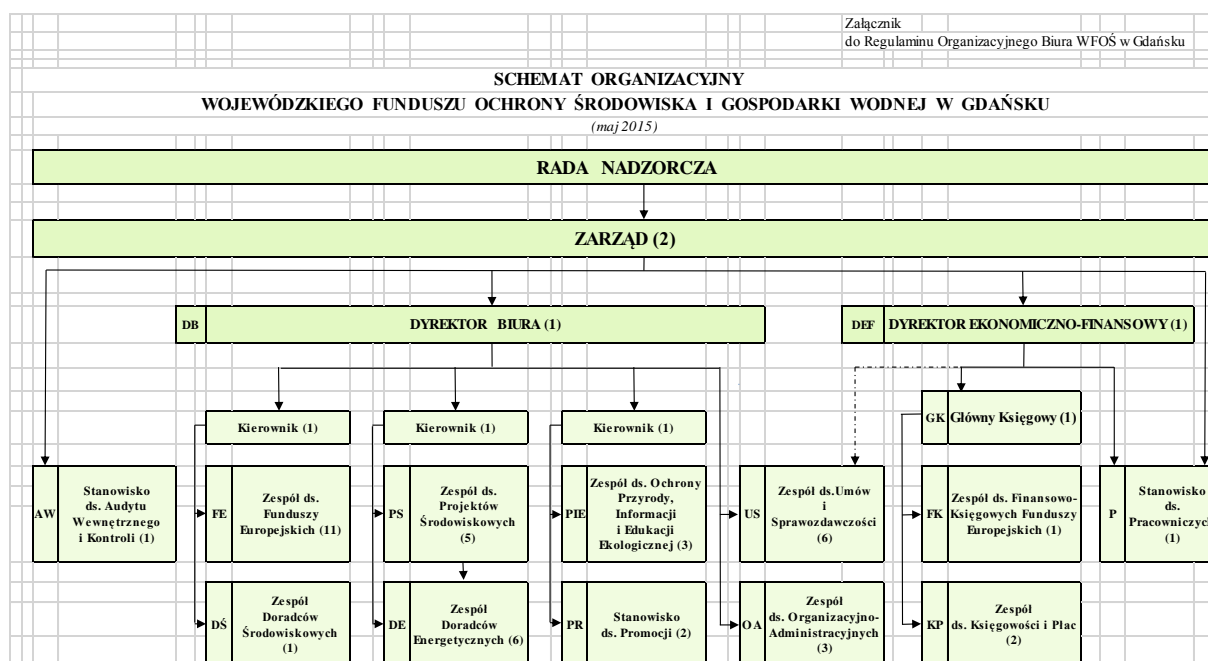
Załącznik
do Regulaminu Organizacyjnego Biura WFOŚ w Gdańsku

SCHEMAT ORGANIZACYJNY
WOJEWÓDZKIEGO FUNDUSZU OCHRONY ŚRODOWISKA I GOSPODARKI WODNEJ W GDAŃSKU
(maj 2015)

RADA NADZORCZA

ZARZĄD (2)

DB DYREKTOR BIURA (1)

DEF DYREKTOR EKONOMICZNO-FINANSOWY (1)

Kierownik (1)

Kierownik (1)

Kierownik (1)

GK Główny Księgowy (1)

AW Stanowisko ds. Audytu Wewnętrznego i Kontroli (1)

FE Zespół ds. Funduszy Europejskich (11)

PS Zespół ds. Projektów Środowiskowych (5)

PIE Zespół ds. Ochrony Przyrody, Informacji i Edukacji Ekologicznej (3)

US Zespół ds.Umów i Sprawozdawczości (6)

FK Zespół ds. Finansowo-Księgowych Funduszy Europejskich (1)

P Stanowisko ds. Pracowniczych (1)

DŚ Zespół Doradców Środowiskowych (1)

DE Zespół Doradców Energetycznych (6)

PR Stanowisko ds. Promocji (2)

OA Zespół ds. Organizacyjno-Administracyjnych (3)

KP Zespół ds. Księgowości i Płac (2)